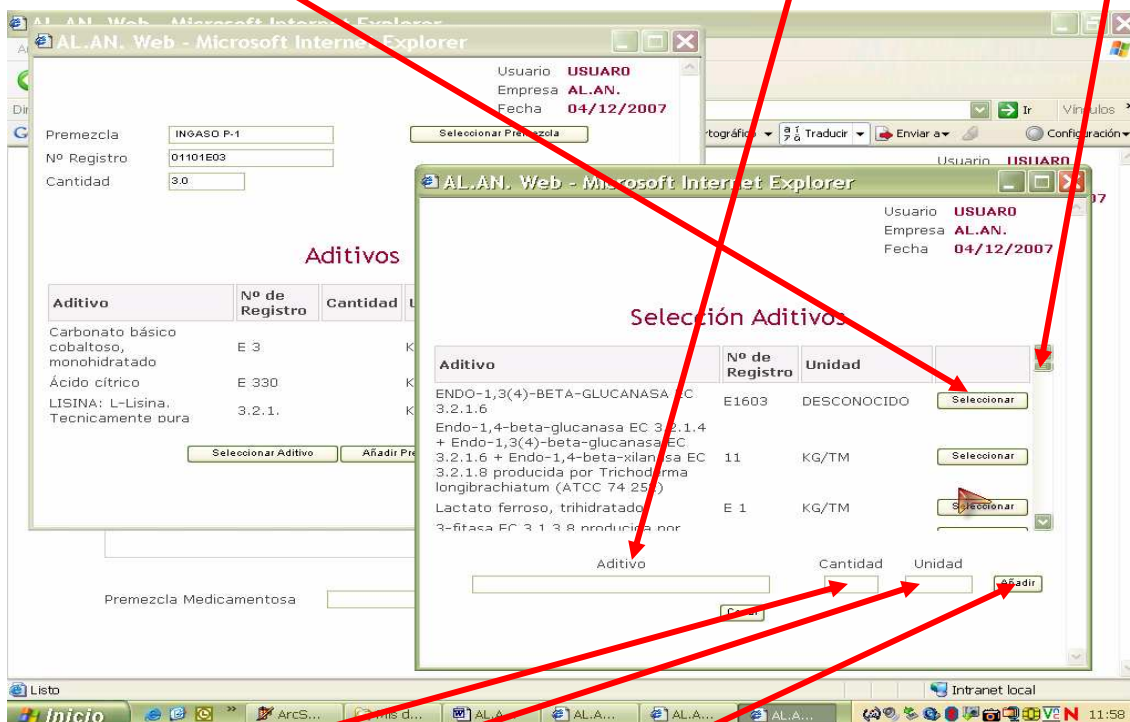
AL.AN. Web - Microsoft Internet Explorer

AL.AN. Web - Microsoft Internet Explorer

Usuario USUARO
Empresa AL.AN.
Fecha 04/12/2007

Premezcla INGASO P-1
Nº Registro 01101E03
Cantidad 3.0

Seleccionar Premezcla

Aditivos

| Aditivo | Nº de Registro | Cantidad | U |
|---|---|---|---|
| Carbonato básico cobaltoso, monohidratado | E 3 | | K |
| Ácido cítrico | E 330 | | K |
| LISINA: L-Lisina. Tecnicamente pura | 3.2.1. | | K |

Seleccionar Aditivo
Añadir Pre

Premezcla Medicamentosa

Dir
Ir Vínculos
Traducir Enviar a Configuración

AL.AN. Web - Microsoft Internet Explorer

Usuario USUARO
Empresa AL.AN.
Fecha 04/12/2007

Selección Aditivos

| Aditivo | Nº de Registro | Unidad | |
|---|---|---|---|
| ENDO-1,3(4)-BETA-GLUCANASA EC 3.2.1.6 | E1603 | DESCONOCIDO | Seleccionar |
| Endo-1,4-beta-glucanasa EC 3.2.1.4 + Endo-1,3(4)-beta-glucanasa EC 3.2.1.6 + Endo-1,4-beta-xilanasa EC 3.2.1.8 producida por Trichoderma longibrachiatum (ATCC 74 252) | 11 | KG/TM | Seleccionar |
| Lactato ferroso, trihidratado | E 1 | KG/TM | Seleccionar |
| 3-fitasa EC 3.1.3.8 producida por | | | |

Aditivo
Cantidad
Unidad
Añadir
Cerrar

Listo
Intranet local
Inicio
ArcS...
Mis d...
AL.A...
AL.A...
AL.A...
AL.A...
AL.A...
11:58